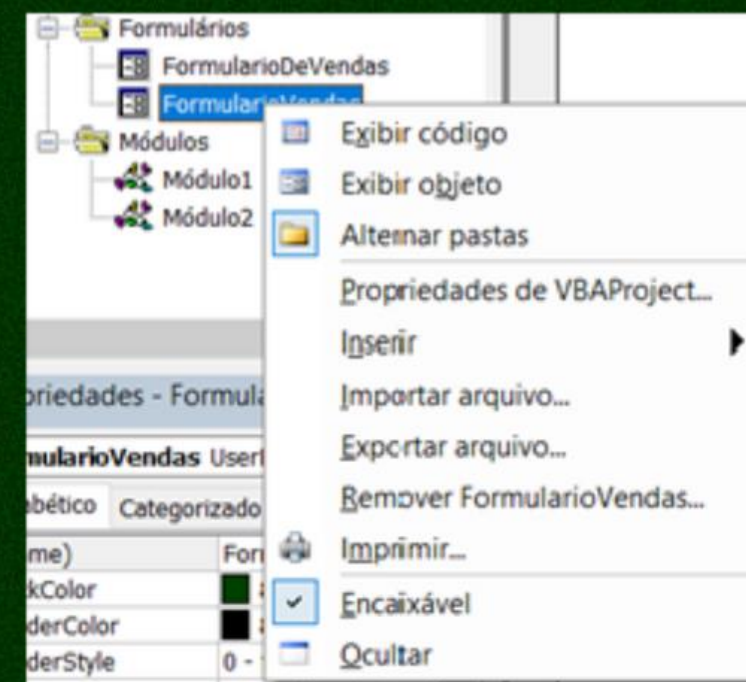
Formulários
FormularioDeVendas
Formulari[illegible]
Módulos
Módulo1
Módulo2

Exibir código
Exibir objeto
Alternar pastas
Propriedades de VBAProject...
Inserir
Importar arquivo...
Exportar arquivo...
Remover FormularioVendas...
Imprimir...
Encaixável
Ocultar

riedades - Formula
mularioVendas UserF
bético Categorizado

| me) | For |
|---|---|
| kColor | |
| derColor | |
| derStyle | 0 - |